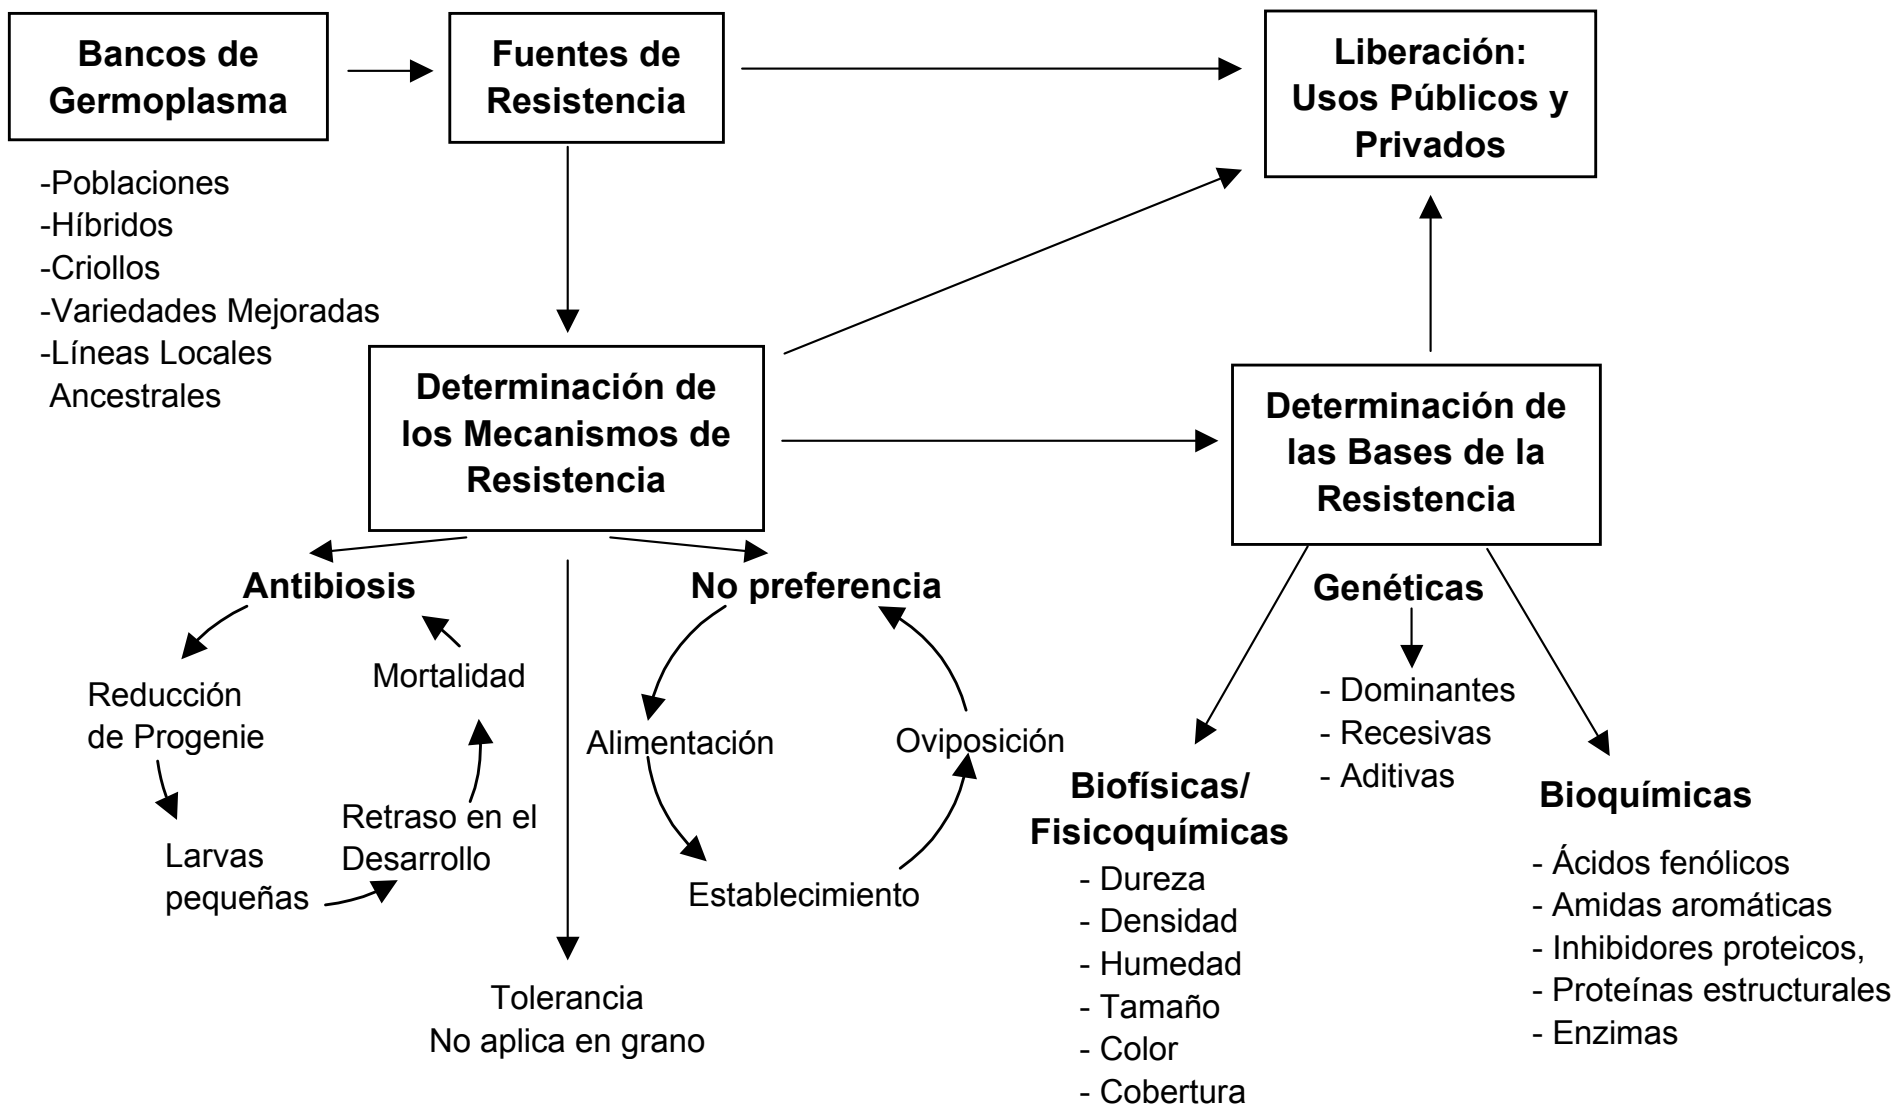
Bancos de Germoplasma

Fuentes de Resistencia

Liberación: Usos Públicos y Privados

-Poblaciones
-Híbridos
-Criollos
-Variedades Mejoradas
-Líneas Locales Ancestrales

Determinación de los Mecanismos de Resistencia

Determinación de las Bases de la Resistencia

Antibiosis

Reducción de Progenie

Larvas pequeñas

Retraso en el Desarrollo

Mortalidad

No preferencia

Alimentación

Establecimiento

Oviposición

Tolerancia
No aplica en grano

Genéticas

- Dominantes
- Recesivas
- Aditivas

Biofísicas/ Fisicoquímicas
- Dureza
- Densidad
- Humedad
- Tamaño
- Color
- Cobertura

Bioquímicas
- Ácidos fenólicos
- Amidas aromáticas
- Inhibidores proteicos,
- Proteínas estructurales
- Enzimas